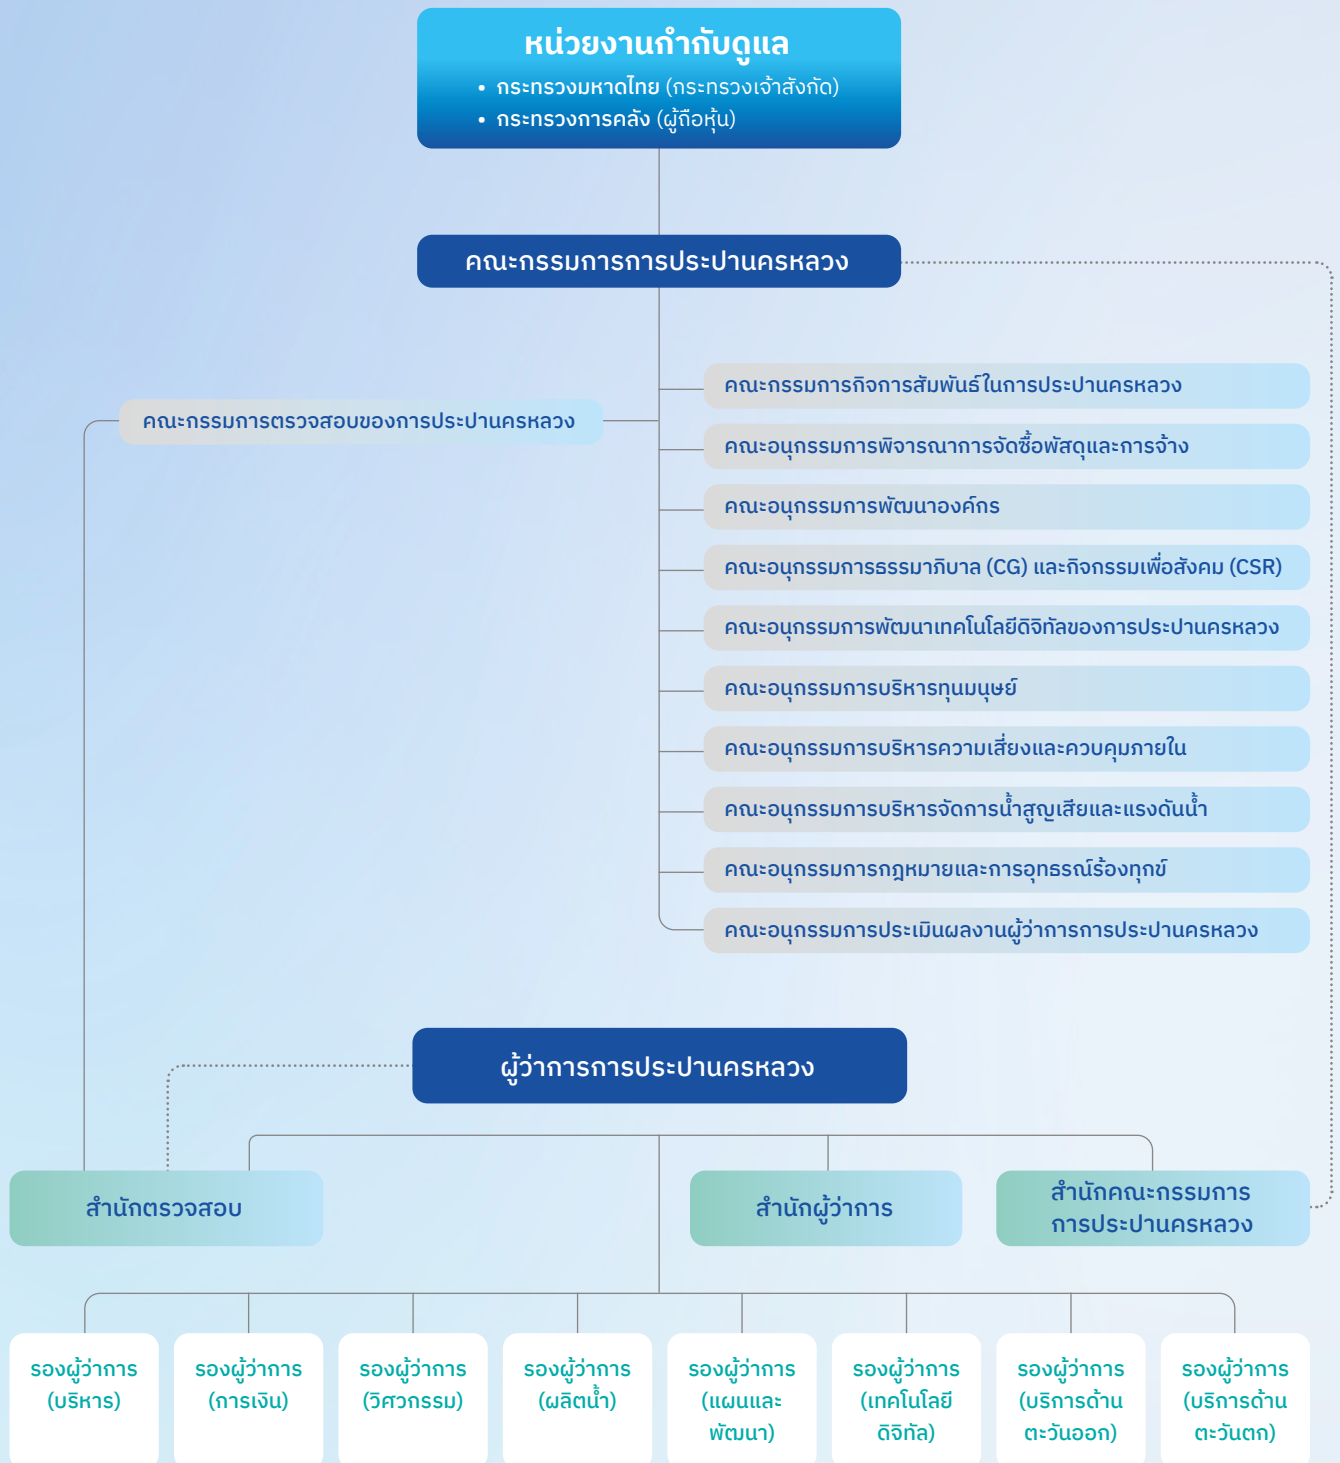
หน่วยงานกำกับดูแล
• กระทรวงมหาดไทย (กระทรวงเจ้าสังกัด)
• กระทรวงการคลัง (ผู้ถือหุ้น)

คณะกรรมการการประปานครหลวง

คณะกรรมการตรวจสอบของการประปานครหลวง

คณะกรรมการกิจการสัมพันธ์ในการประปานครหลวง
คณะอนุกรรมการพิจารณาการจัดซื้อพัสดุและการจ้าง
คณะอนุกรรมการพัฒนาองค์กร
คณะอนุกรรมการธรรมาภิบาล (CG) และกิจกรรมเพื่อสังคม (CSR)
คณะอนุกรรมการพัฒนาเทคโนโลยีดิจิทัลของการประปานครหลวง
คณะอนุกรรมการบริหารทุนมนุษย์
คณะอนุกรรมการบริหารความเสี่ยงและควบคุมภายใน
คณะอนุกรรมการบริหารจัดการน้ำสูญเสียและแรงดันน้ำ
คณะอนุกรรมการกฎหมายและการอุทธรณ์ร้องทุกข์
คณะอนุกรรมการประเมินผลงานผู้ว่าการการประปานครหลวง

ผู้ว่าการการประปานครหลวง

สำนักตรวจสอบ
สำนักผู้ว่าการ
สำนักคณะกรรมการ การประปานครหลวง

รองผู้ว่าการ (บริหาร)
รองผู้ว่าการ (การเงิน)
รองผู้ว่าการ (วิศวกรรม)
รองผู้ว่าการ (ผลิตน้ำ)
รองผู้ว่าการ (แผนและพัฒนา)
รองผู้ว่าการ (เทคโนโลยีดิจิทัล)
รองผู้ว่าการ (บริการด้านตะวันออก)
รองผู้ว่าการ (บริการด้านตะวันตก)